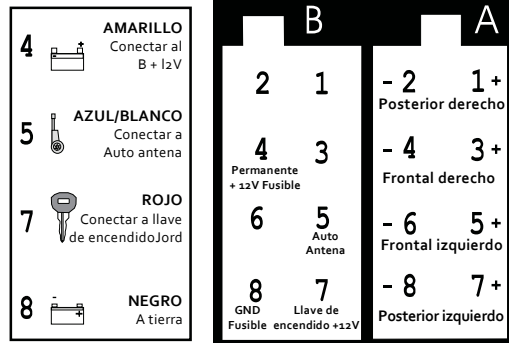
4 AMARILLO Conectar al B + I2V

5 AZUL/BLANCO Conectar a Auto antena

7 ROJO Conectar a llave de encendidoJord

8 - + NEGRO A tierra

B

2 1

4 Permanente + 12V Fusible 3

6 5 Auto Antena

8 GND Fusible 7 Llave de encendido +12V

A

- 2 1 + Posterior derecho

- 4 3 + Frontal derecho

- 6 5 + Frontal izquierdo

- 8 7 + Posterior izquierdo